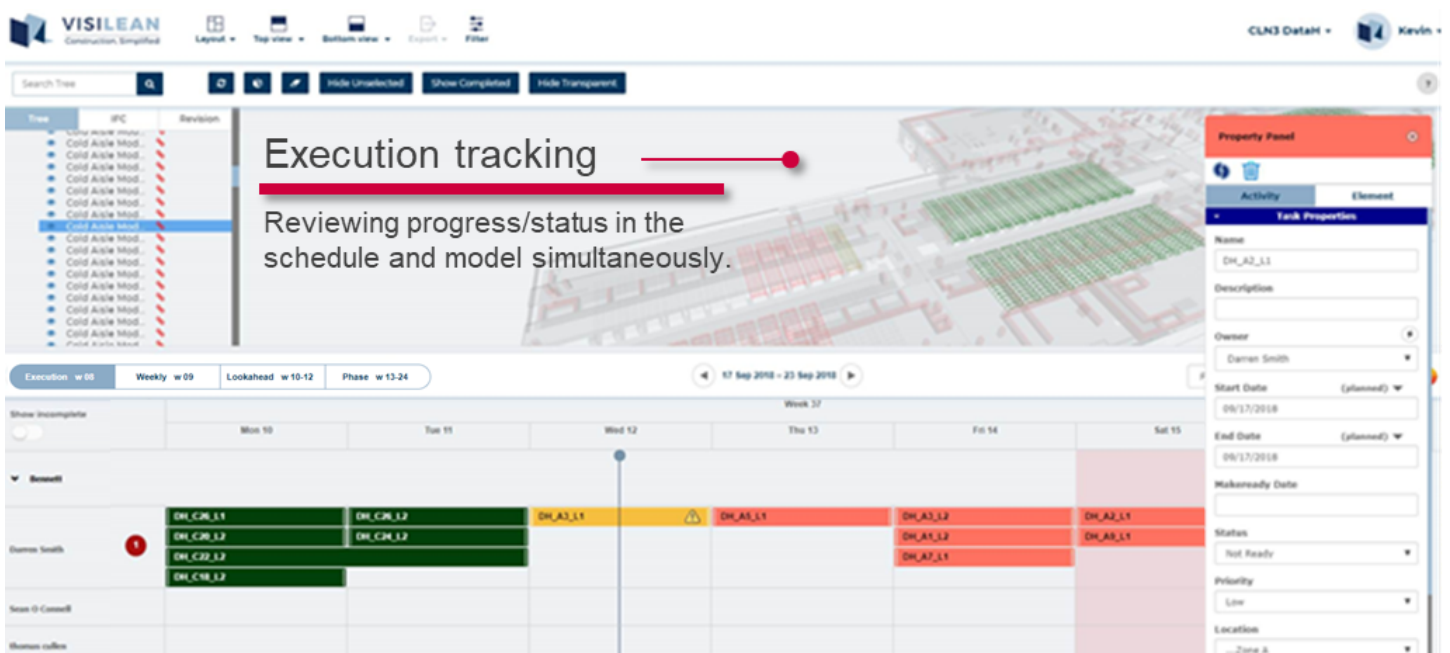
VISILEAN
Construction. Simplified

Layout ▾ Top view ▾ Bottom view ▾ Export ▾ Filter

CLN3 DataH ▾ Kevin ▾

Search Tree

Hide Unselected Show Completed Hide Transparent

Tree IFC Revision

Cold Aisle Mod...
Cold Aisle Mod...
Cold Aisle Mod...
Cold Aisle Mod...
Cold Aisle Mod...
Cold Aisle Mod...
Cold Aisle Mod...
Cold Aisle Mod...
Cold Aisle Mod...
Cold Aisle Mod...
Cold Aisle Mod...
Cold Aisle Mod...
Cold Aisle Mod...
Cold Aisle Mod...
Cold Aisle Mod...
Cold Aisle Mod...
Cold Aisle Mod...
Cold Aisle Mod...
Cold Aisle Mod...

Execution tracking

Reviewing progress/status in the schedule and model simultaneously.

Property Panel

Activity Element

Task Properties

Name
DH_A2_L1

Description

Owner
Darren Smith

Start Date (planned)
09/17/2018

End Date (planned)
09/17/2018

Makeready Date

Status
Not Ready

Priority
Low

Location
...Zone A

Execution w 08 Weekly w 09 Lookahead w 10-12 Phase w 13-24

17 Sep 2018 – 23 Sep 2018

Show incomplete

Week 37

Mon 10 Tue 11 Wed 12 Thu 13 Fri 14 Sat 15

Bennett

Darren Smith 1

DH_C26_L1 DH_C26_L2 DH_A3_L1 DH_A5_L1 DH_A3_L2 DH_A2_L1
DH_C20_L2 DH_C24_L2 DH_A1_L2 DH_A9_L1
DH_C22_L2 DH_A7_L1
DH_C18_L2

Sean O Connell

thomas cullen